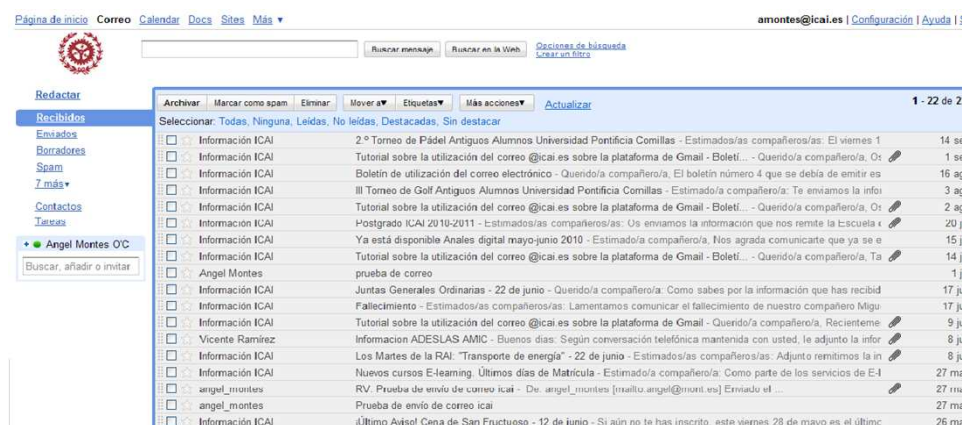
Página de inicio Correo Calendar Docs Sites Más ▾

amontes@icai.es | Configuración | Ayuda | S

Buscar mensaje Buscar en la Web Opciones de búsqueda Crear un filtro

Redactar
Recibidos
Enviados
Borradores
Spam
7 más▾

Contactos
Tareas

Angel Montes O'C
Buscar, añadir o invitar

Archivar Marcar como spam Eliminar Mover a▾ Etiquetas▾ Más acciones▾ Actualizar

1 - 22 de 2

Seleccionar: Todas, Ninguna, Leídas, No leídas, Destacadas, Sin destacar

| | | |
|---|---|---|
| Información ICAI | 2.º Torneo de Pádel Antiguos Alumnos Universidad Pontificia Comillas - Estimados/as compañeros/as: El viernes 1 | 14 se |
| Información ICAI | Tutorial sobre la utilización del correo @icai.es sobre la plataforma de Gmail - Boletí... - Querido/a compañero/a, Os | 1 se |
| Información ICAI | Boletín de utilización del correo electrónico - Querido/a compañero/a, El boletín número 4 que se debía de emitir es | 16 ag |
| Información ICAI | III Torneo de Golf Antiguos Alumnos Universidad Pontificia Comillas - Estimado/a compañero/a: Te enviamos la info | 3 ag |
| Información ICAI | Tutorial sobre la utilización del correo @icai.es sobre la plataforma de Gmail - Boletí... - Querido/a compañero/a, Os | 2 ag |
| Información ICAI | Postgrado ICAI 2010-2011 - Estimados/as compañeros/as: Os enviamos la información que nos remite la Escuela d | 20 j |
| Información ICAI | Ya está disponible Anales digital mayo-junio 2010 - Estimado/a compañero/a, Nos agrada comunicarte que ya se e | 15 j |
| Información ICAI | Tutorial sobre la utilización del correo @icai.es sobre la plataforma de Gmail - Boletí... - Querido/a compañero/a, Ta | 14 j |
| Angel Montes | prueba de correo | 1 j |
| Información ICAI | Juntas Generales Ordinarias - 22 de junio - Querido/a compañero/a: Como sabes por la información que has recibid | 17 ju |
| Información ICAI | Fallecimiento - Estimados/as compañeros/as: Lamentamos comunicar el fallecimiento de nuestro compañero Migu | 17 ju |
| Información ICAI | Tutorial sobre la utilización del correo @icai.es sobre la plataforma de Gmail - Querido/a compañero/a, Reciente | 9 ju |
| Vicente Ramírez | Informacion ADESLAS AMIC - Buenos días: Según conversación telefónica mantenida con usted, le adjunto la infor | 8 ju |
| Información ICAI | Los Martes de la RAI: "Transporte de energía" - 22 de junio - Estimados/as compañeros/as: Adjunto remitimos la in | 8 ju |
| Información ICAI | Nuevos cursos E-learning. Últimos días de Matrícula - Estimado/a compañero/a: Como parte de los servicios de E-l | 27 ma |
| angel_montes | RV. Prueba de envío de correo icai - De: angel_montes [mailto:angel@mont.es] Enviado el ... | 27 ma |
| angel_montes | Prueba de envío de correo icai | 27 ma |
| Información ICAI | ¡Último Aviso! Cena de San Fructuoso - 12 de junio - Si aún no te has inscrito, este viernes 28 de mayo es el últimc | 26 ma |